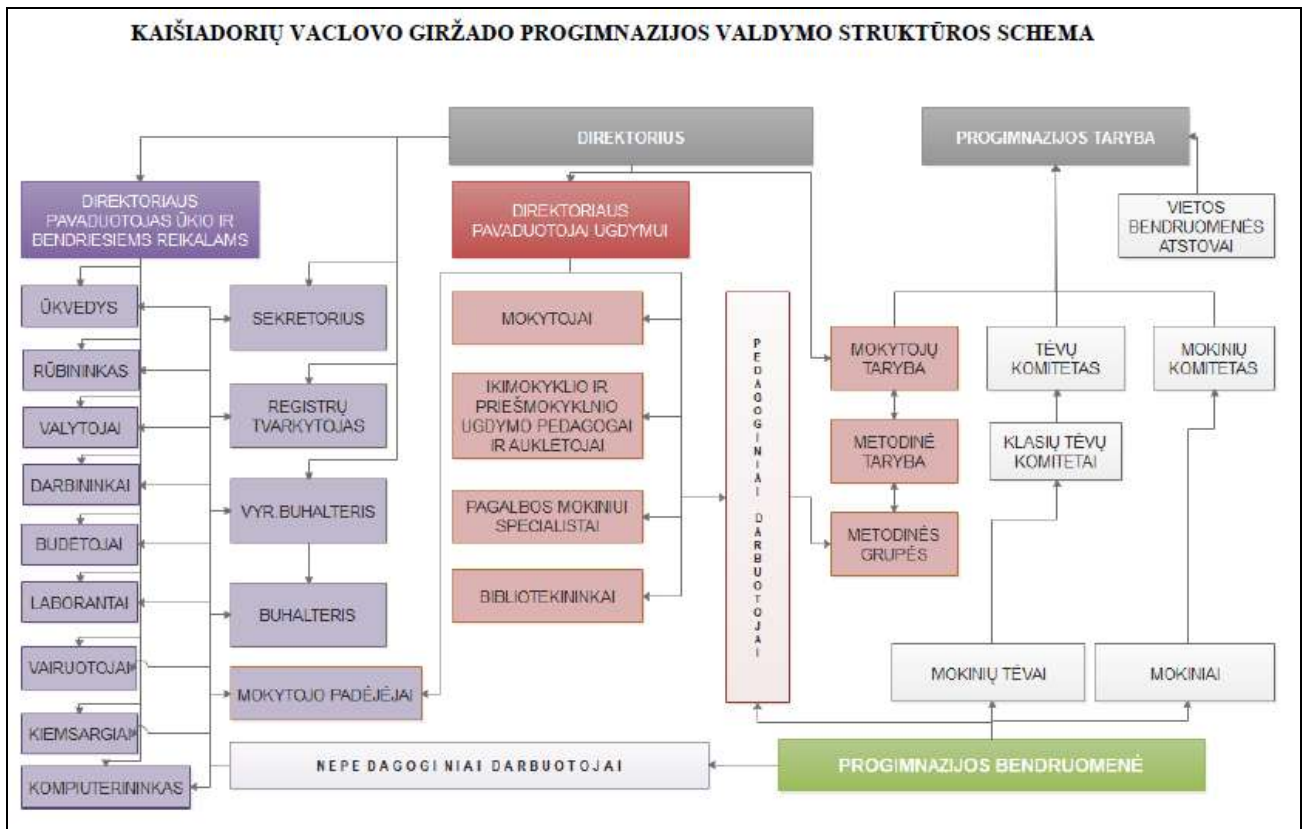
KAIŠIADORIŲ VACLOVO GIRŽADO PROGIMNAZIJOS VALDYMO STRUKTŪROS SCHEMA

DIREKTORIUS

PROGIMNAZIJOS TARYBA

DIREKTORIAUS PAVADUOTOJAS ŪKIO IR BENDRIESIEMS REIKALAMS

DIREKTORIAUS PAVADUOTOJAI UGDYMUI

VIETOS BENDRUOMENĖS ATSTOVAI

ŪKVEDYS

RŪBININKAS

VALYTOJAI

DARBININKAI

BUDĖTOJAI

LABORANTAI

VAIRUOTOJAI

KIEMSARGIAI

KOMPIUTERININKAS

SEKRETORIUS

REGISTRŲ TVARKYTOJAS

VYR. BUHALTERIS

BUHALTERIS

MOKYTOJO PADĖJĖJAI

MOKYTOJAI

IKIMOKYKLIO IR PRIEŠMOKYKLNIO UGDYMO PEDAGOGAI IR AUKLETOJAI

PAGALBOS MOKINIUI SPECIALISTAI

BIBLIOTEKININKAI

PEDAGOGINIAI DARBUOTOJAI

MOKYTOJŲ TARYBA

METODINĖ TARYBA

METODINĖS GRUPĖS

TĖVŲ KOMITETAS

MOKINIŲ KOMITETAS

KLASIŲ TĖVŲ KOMITETAI

MOKINIŲ TĖVAI

MOKINIAI

NEPE DAGOGI NIAI DARBUOTOJAI

PROGIMNAZIJOS BENDRUOMENĖ